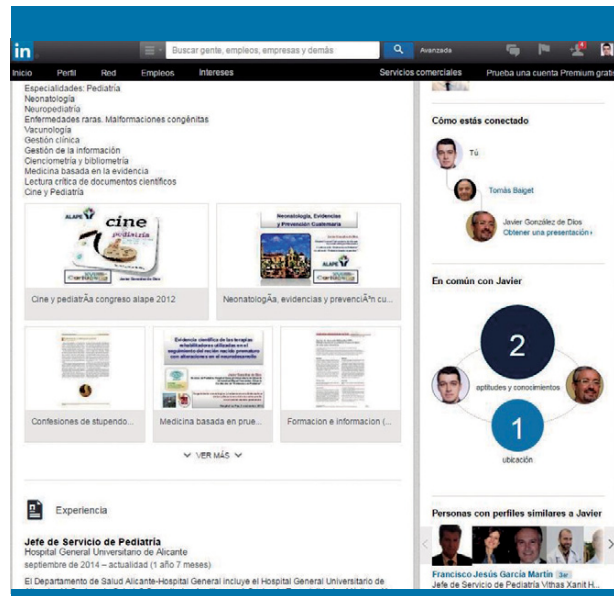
in Buscar gente, empleos, empresas y demás Avanzada

Inicio Perfil Red Empleos Intereses Servicios comerciales Prueba una cuenta Premium grat

Especialidades: Pediatría
Neonatología
Neuropediatría
Enfermedades raras. Malformaciones congénitas
Vacunología
Gestión clínica
Gestión de la información
Cienciometría y bibliometría
Medicina basada en la evidencia
Lectura crítica de documentos científicos
Cine y Pediatría

ALAPE cine pediatría

Neonatología, Evidencias y Prevención Cuaternaria

Cine y pediatrÃa congreso alape 2012

NeonatologÃa, evidencias y prevenciÃ³n cu...

Evidencia científica de las terapias rehabilitadoras utilizadas en el seguimiento del recién nacido prematuro con alteraciones en el neurodesarrollo

Confesiones de stupendo...

Medicina basada en prue...

Formacion e informacion ...

VER MÁS

Experiencia

Jefe de Servicio de Pediatría
Hospital General Universitario de Alicante
septiembre de 2014 – actualidad (1 año 7 meses)

El Departamento de Salud Alicante-Hospital General incluye el Hospital General Universitario de

Cómo estás conectado

Tú

Tomás Baiget

Javier González de Dios
Obtener una presentación

En común con Javier

2
aptitudes y conocimientos

1
ubicación

Personas con perfiles similares a Javier

Francisco Jesús García Martín 3er
Jefe de Servicio de Pediatría Vithas Xanit H...